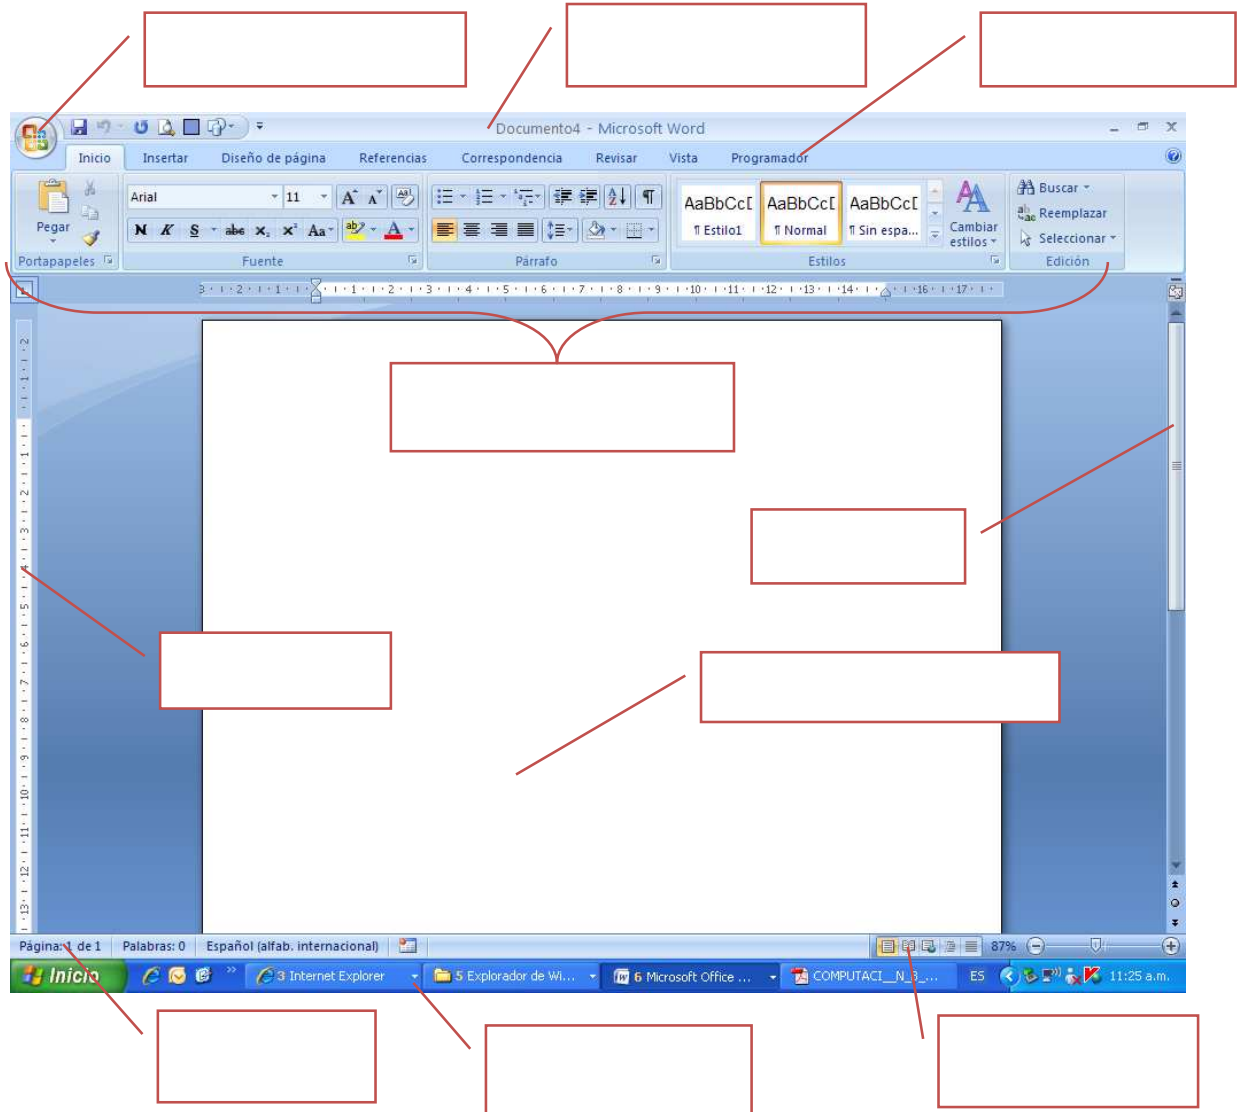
Documento4 - Microsoft Word

Inicio Insertar Diseño de página Referencias Correspondencia Revisar Vista Programador

Pegar
Portapapeles

Arial 11
N K S abe $x_2$ $x^2$ Aa
Fuente

Párrafo

AaBbCcI ¶ Estilo1
AaBbCcI ¶ Normal
AaBbCcI ¶ Sin espa...
Cambiar estilos
Estilos

Buscar
Reemplazar
Seleccionar
Edición

Página: 1 de 1 Palabras: 0 Español (alfab. internacional) 87%

Inicio 3 Internet Explorer 5 Explorador de Wi... 6 Microsoft Office ... COMPUTACI__N_3_... ES 11:25 a.m.